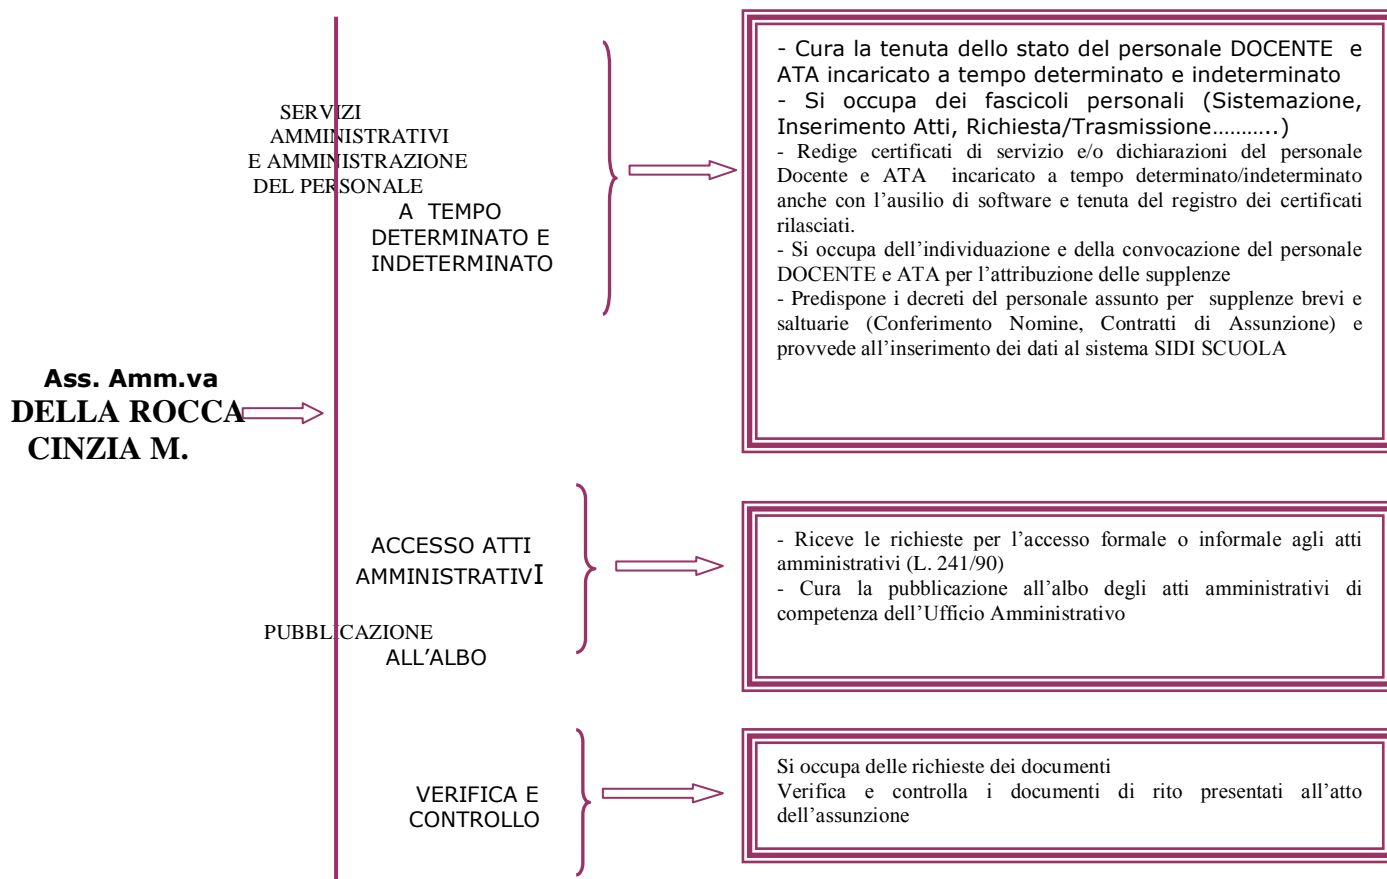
Ass. Amm.va
DELLA ROCCA
CINZIA M.

SERVIZI AMMINISTRATIVI E AMMINISTRAZIONE DEL PERSONALE
A TEMPO DETERMINATO E INDETERMINATO

- Cura la tenuta dello stato del personale DOCENTE e ATA incaricato a tempo determinato e indeterminato
- Si occupa dei fascicoli personali (Sistemazione, Inserimento Atti, Richiesta/Trasmissione………..)
- Redige certificati di servizio e/o dichiarazioni del personale Docente e ATA incaricato a tempo determinato/indeterminato anche con l'ausilio di software e tenuta del registro dei certificati rilasciati.
- Si occupa dell'individuazione e della convocazione del personale DOCENTE e ATA per l'attribuzione delle supplenze
- Predispone i decreti del personale assunto per supplenze brevi e saltuarie (Conferimento Nomine, Contratti di Assunzione) e provvede all'inserimento dei dati al sistema SIDI SCUOLA

ACCESSO ATTI AMMINISTRATIVI
PUBBLICAZIONE ALL'ALBO

- Riceve le richieste per l'accesso formale o informale agli atti amministrativi (L. 241/90)
- Cura la pubblicazione all'albo degli atti amministrativi di competenza dell'Ufficio Amministrativo

VERIFICA E CONTROLLO

Si occupa delle richieste dei documenti
Verifica e controlla i documenti di rito presentati all'atto dell'assunzione